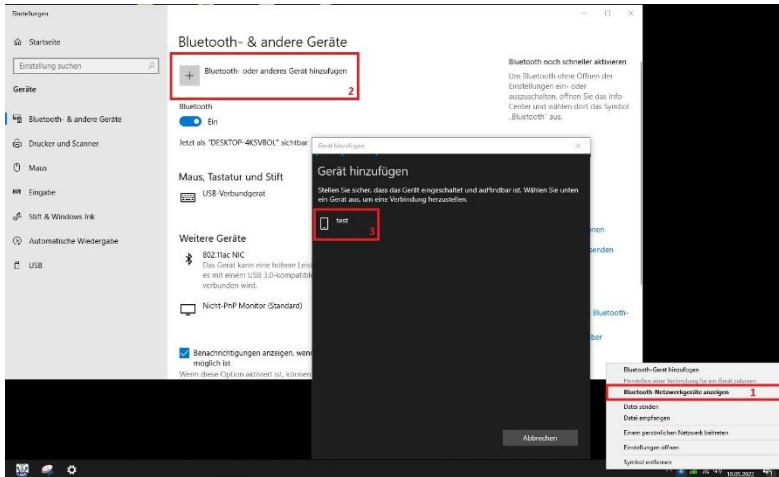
Einstellungen

Startseite

Einstellung suchen

Geräte

Bluetooth- & andere Geräte

Drucker und Scanner

Maus

Eingabe

Stift & Windows Ink

Automatische Wiedergabe

USB

Bluetooth- & andere Geräte

Bluetooth- oder anderes Gerät hinzufügen

2

Bluetooth

Ein

Jetzt als "DESKTOP-4KSVBOL" sichtbar

Maus, Tastatur und Stift

USB-Verbundgerät

Weitere Geräte

802.11ac NIC

Das Gerät kann eine höhere Leis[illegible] es mit einem USB 3.0-kompatible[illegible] verbunden wird.

Nicht-PnP Monitor (Standard)

Benachrichtigungen anzeigen, wen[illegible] möglich ist

Wenn diese Option aktiviert ist, können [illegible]

Bluetooth noch schneller aktivieren

Um Bluetooth ohne Öffnen der Einstellungen ein- oder auszuschalten, öffnen Sie das Info-Center und wählen dort das Symbol „Bluetooth" aus.

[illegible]nen

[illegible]senden

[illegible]enden

Bluetooth-

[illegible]ber

Gerät hinzufügen

Gerät hinzufügen

Stellen Sie sicher, dass das Gerät eingeschaltet und auffindbar ist. Wählen Sie unten ein Gerät aus, um eine Verbindung herzustellen.

test

3

Abbrechen

Bluetooth-Gerät hinzufügen

Herstellen einer Verbindung für ein Gerät zulassen

Bluetooth-Netzwerkgeräte anzeigen

1

Datei senden

Datei empfangen

Einem persönlichen Netzwerk beitreten

Einstellungen öffnen

Symbol entfernen

10.05.2022